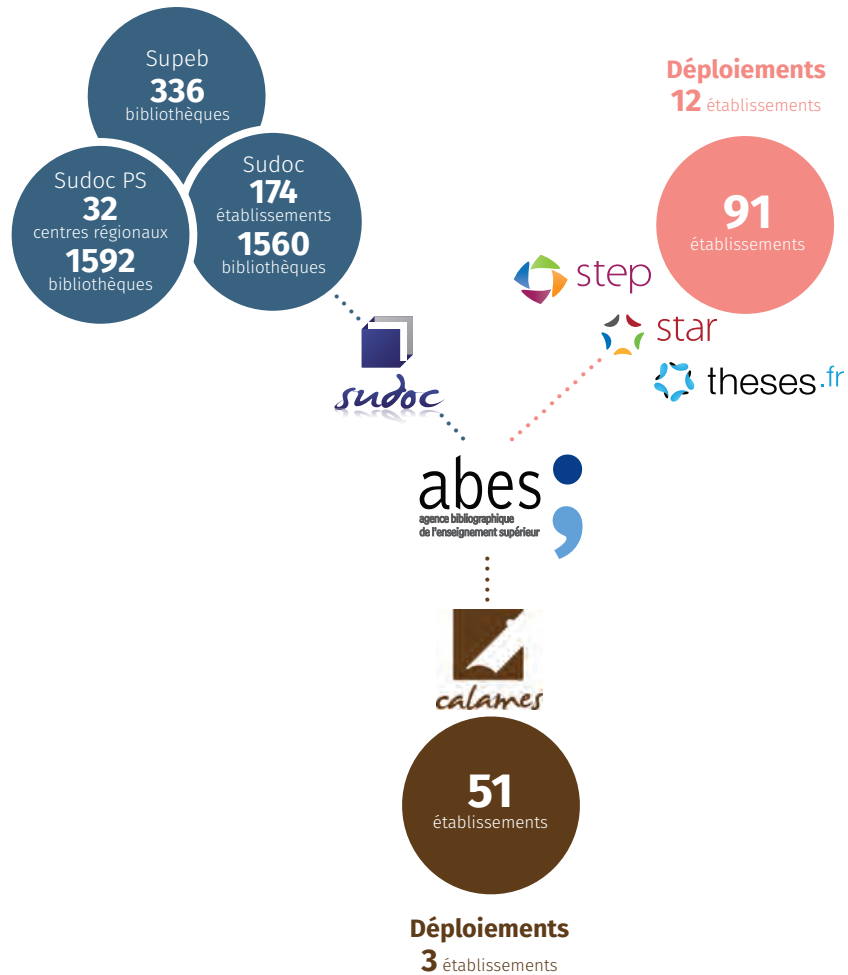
Supeb
336
bibliothèques

Sudoc PS
32
centres régionaux
1592
bibliothèques

Sudoc
174
établissements
1560
bibliothèques

sudoc

Déploiements
12 établissements

91
établissements

step
star
theses.fr

abes
agence bibliographique
de l'enseignement supérieur

calames

51
établissements

Déploiements
3 établissements